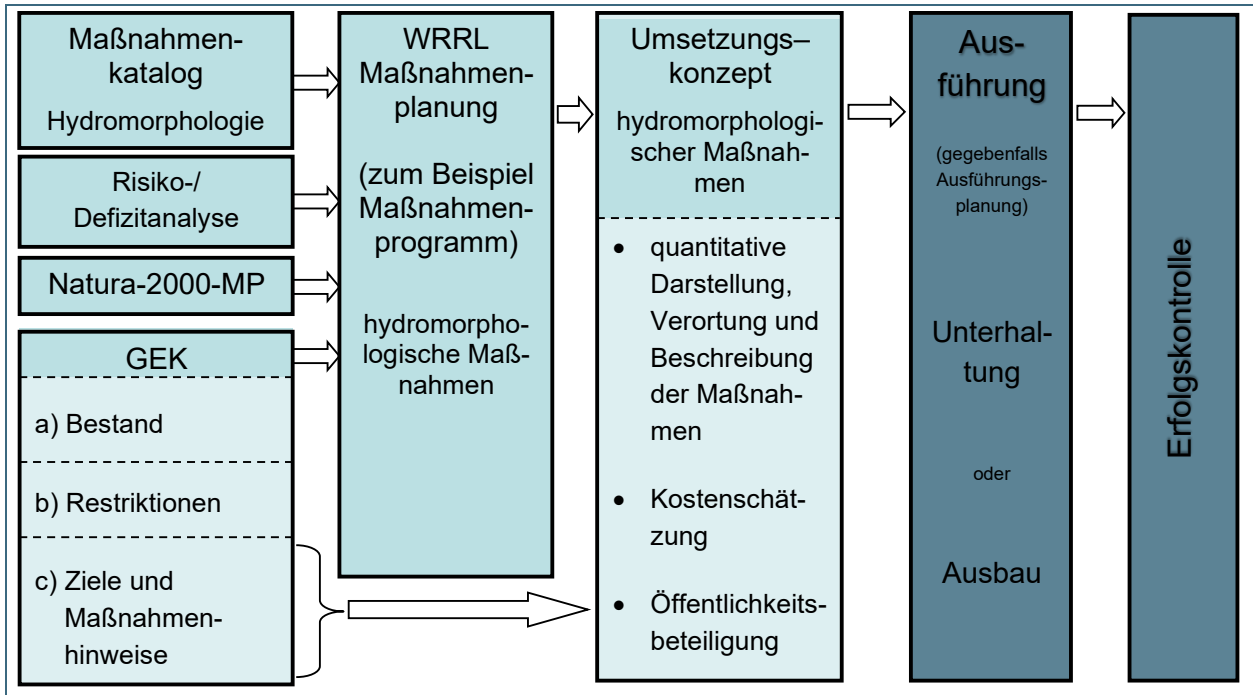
Maßnahmenkatalog Hydromorphologie

Risiko-/ Defizitanalyse

Natura-2000-MP

GEK

a) Bestand

b) Restriktionen

c) Ziele und Maßnahmenhinweise

WRRL Maßnahmenplanung

(zum Beispiel Maßnahmenprogramm)

hydromorphologische Maßnahmen

Umsetzungs–konzept

hydromorphologischer Maßnahmen

• quantitative Darstellung, Verortung und Beschreibung der Maßnahmen

• Kostenschätzung

• Öffentlichkeitsbeteiligung

Ausführung

(gegebenfalls Ausführungsplanung)

Unterhaltung

oder

Ausbau

Erfolgskontrolle